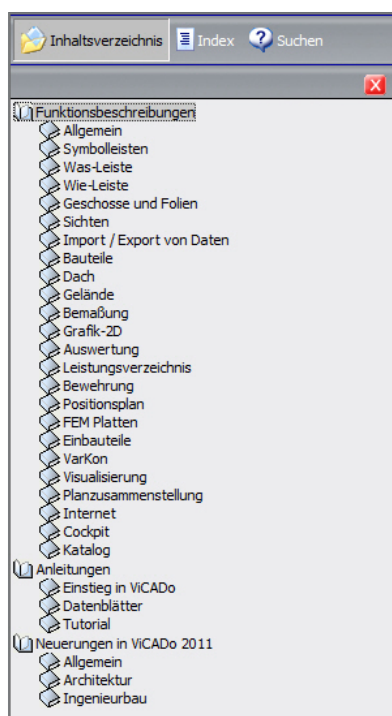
Inhaltsverzeichnis Index Suchen

Funktionsbeschreibungen
Allgemein
Symbolleisten
Was-Leiste
Wie-Leiste
Geschosse und Folien
Sichten
Import / Export von Daten
Bauteile
Dach
Gelände
Bemaßung
Grafik-2D
Auswertung
Leistungsverzeichnis
Bewehrung
Positionsplan
FEM Platten
Einbauteile
VarKon
Visualisierung
Planzusammenstellung
Internet
Cockpit
Katalog
Anleitungen
Einstieg in ViCADo
Datenblätter
Tutorial
Neuerungen in ViCADo 2011
Allgemein
Architektur
Ingenieurbau